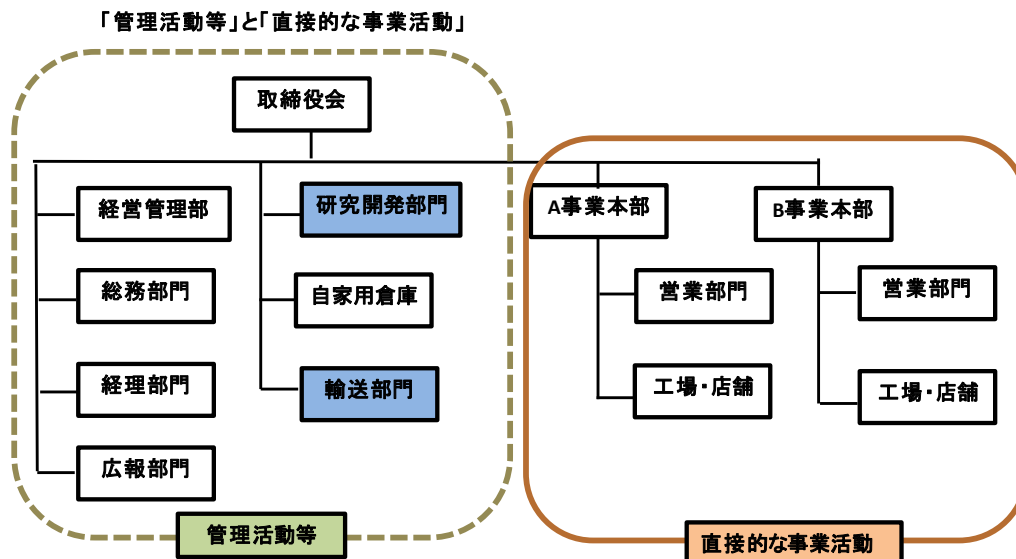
「管理活動等」と「直接的な事業活動」

取締役会

経営管理部

総務部門

経理部門

広報部門

研究開発部門

自家用倉庫

輸送部門

管理活動等

A事業本部

営業部門

工場・店舗

B事業本部

営業部門

工場・店舗

直接的な事業活動